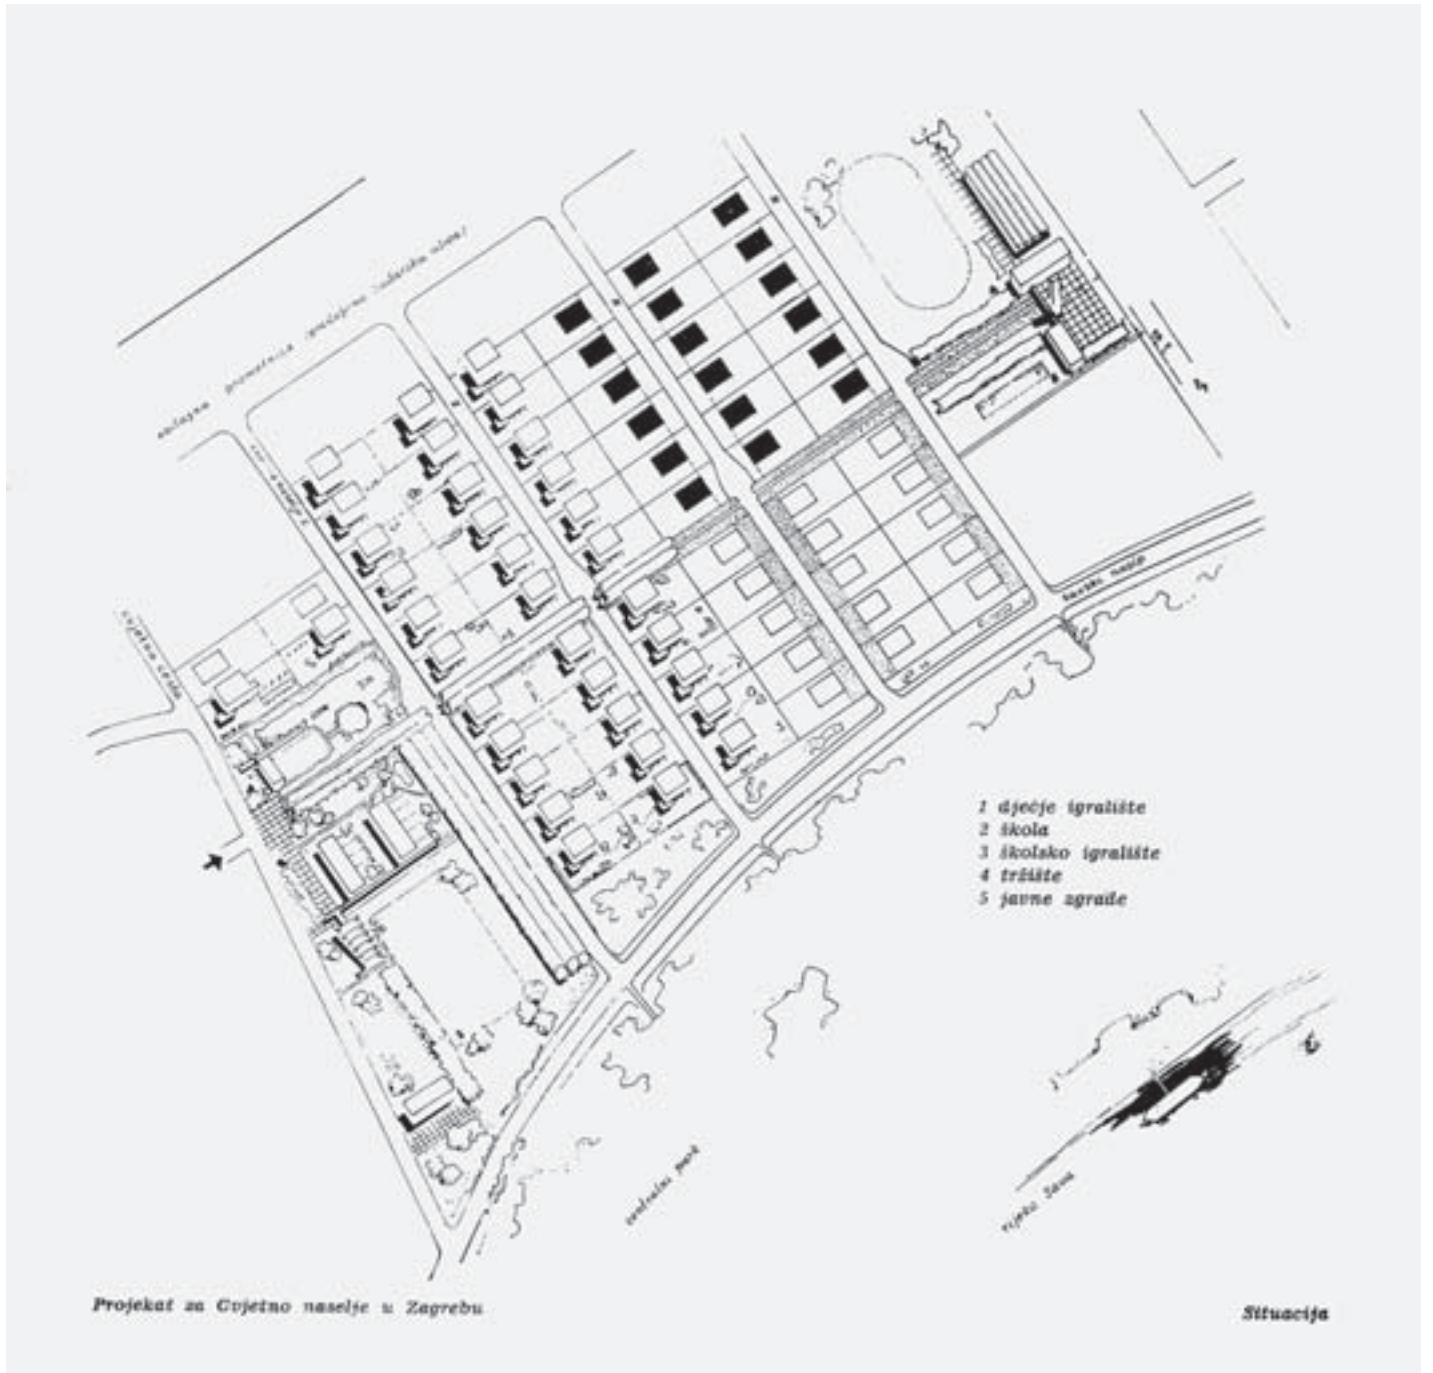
osnovna prometnica (produžena Vukovarska ulica)

Cvjetna cesta

Savsko naselje

centralni park

rijeka Sava

1 dječje igralište
2 škola
3 školsko igralište
4 tržište
5 javne zgrade

Projekat za Cvjetno naselje u Zagrebu

Situacija